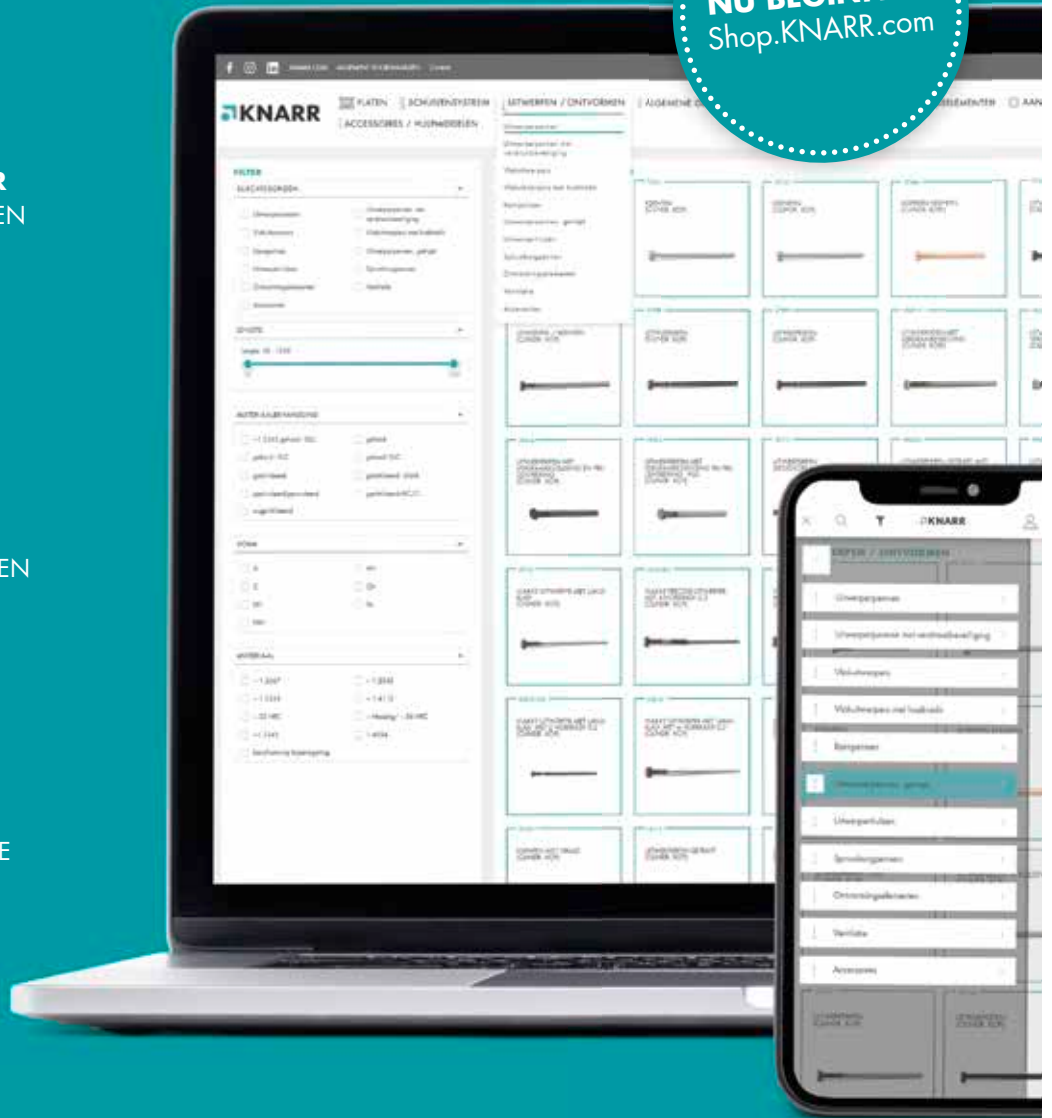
NU BEGIN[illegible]
Shop.KNARR.com

R
EN

EN

E

KNARR
PLATEN
SCHUIVENSYSTEEM
UITWERPEN / ONTVORMEN
ALGEMENE
ACCESSOIRES / HULPMIDDELEN
AAN

FILTER

UITWERPEN / ONTVORMEN

KNARR

Uitwerppennen
Uitwerppennen met verdraaibeveiliging
Wiskuhmpen
Wiskuhmpen met kraaltrede
Borgpennen
Uitwerppennen, getrapt
Uitwerpschuiven
Spruitborgpennen
Ontvormingselementen
Ventilatie
Accessoires